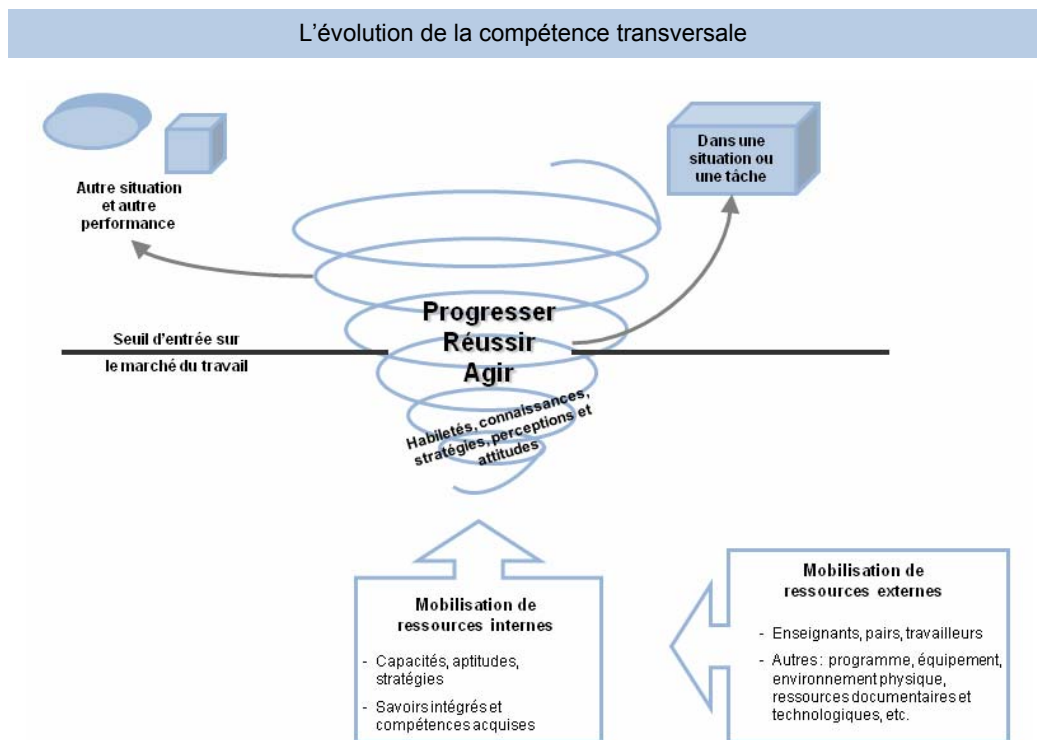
L'évolution de la compétence transversale

Autre situation et autre performance

Dans une situation ou une tâche

Seuil d'entrée sur le marché du travail

Progresser
Réussir
Agir

Habiletés, connaissances, stratégies, perceptions et attitudes

Mobilisation de ressources internes

- Capacités, aptitudes, stratégies
- Savoirs intégrés et compétences acquises

Mobilisation de ressources externes

- Enseignants, pairs, travailleurs
- Autres : programme, équipement, environnement physique, ressources documentaires et technologiques, etc.